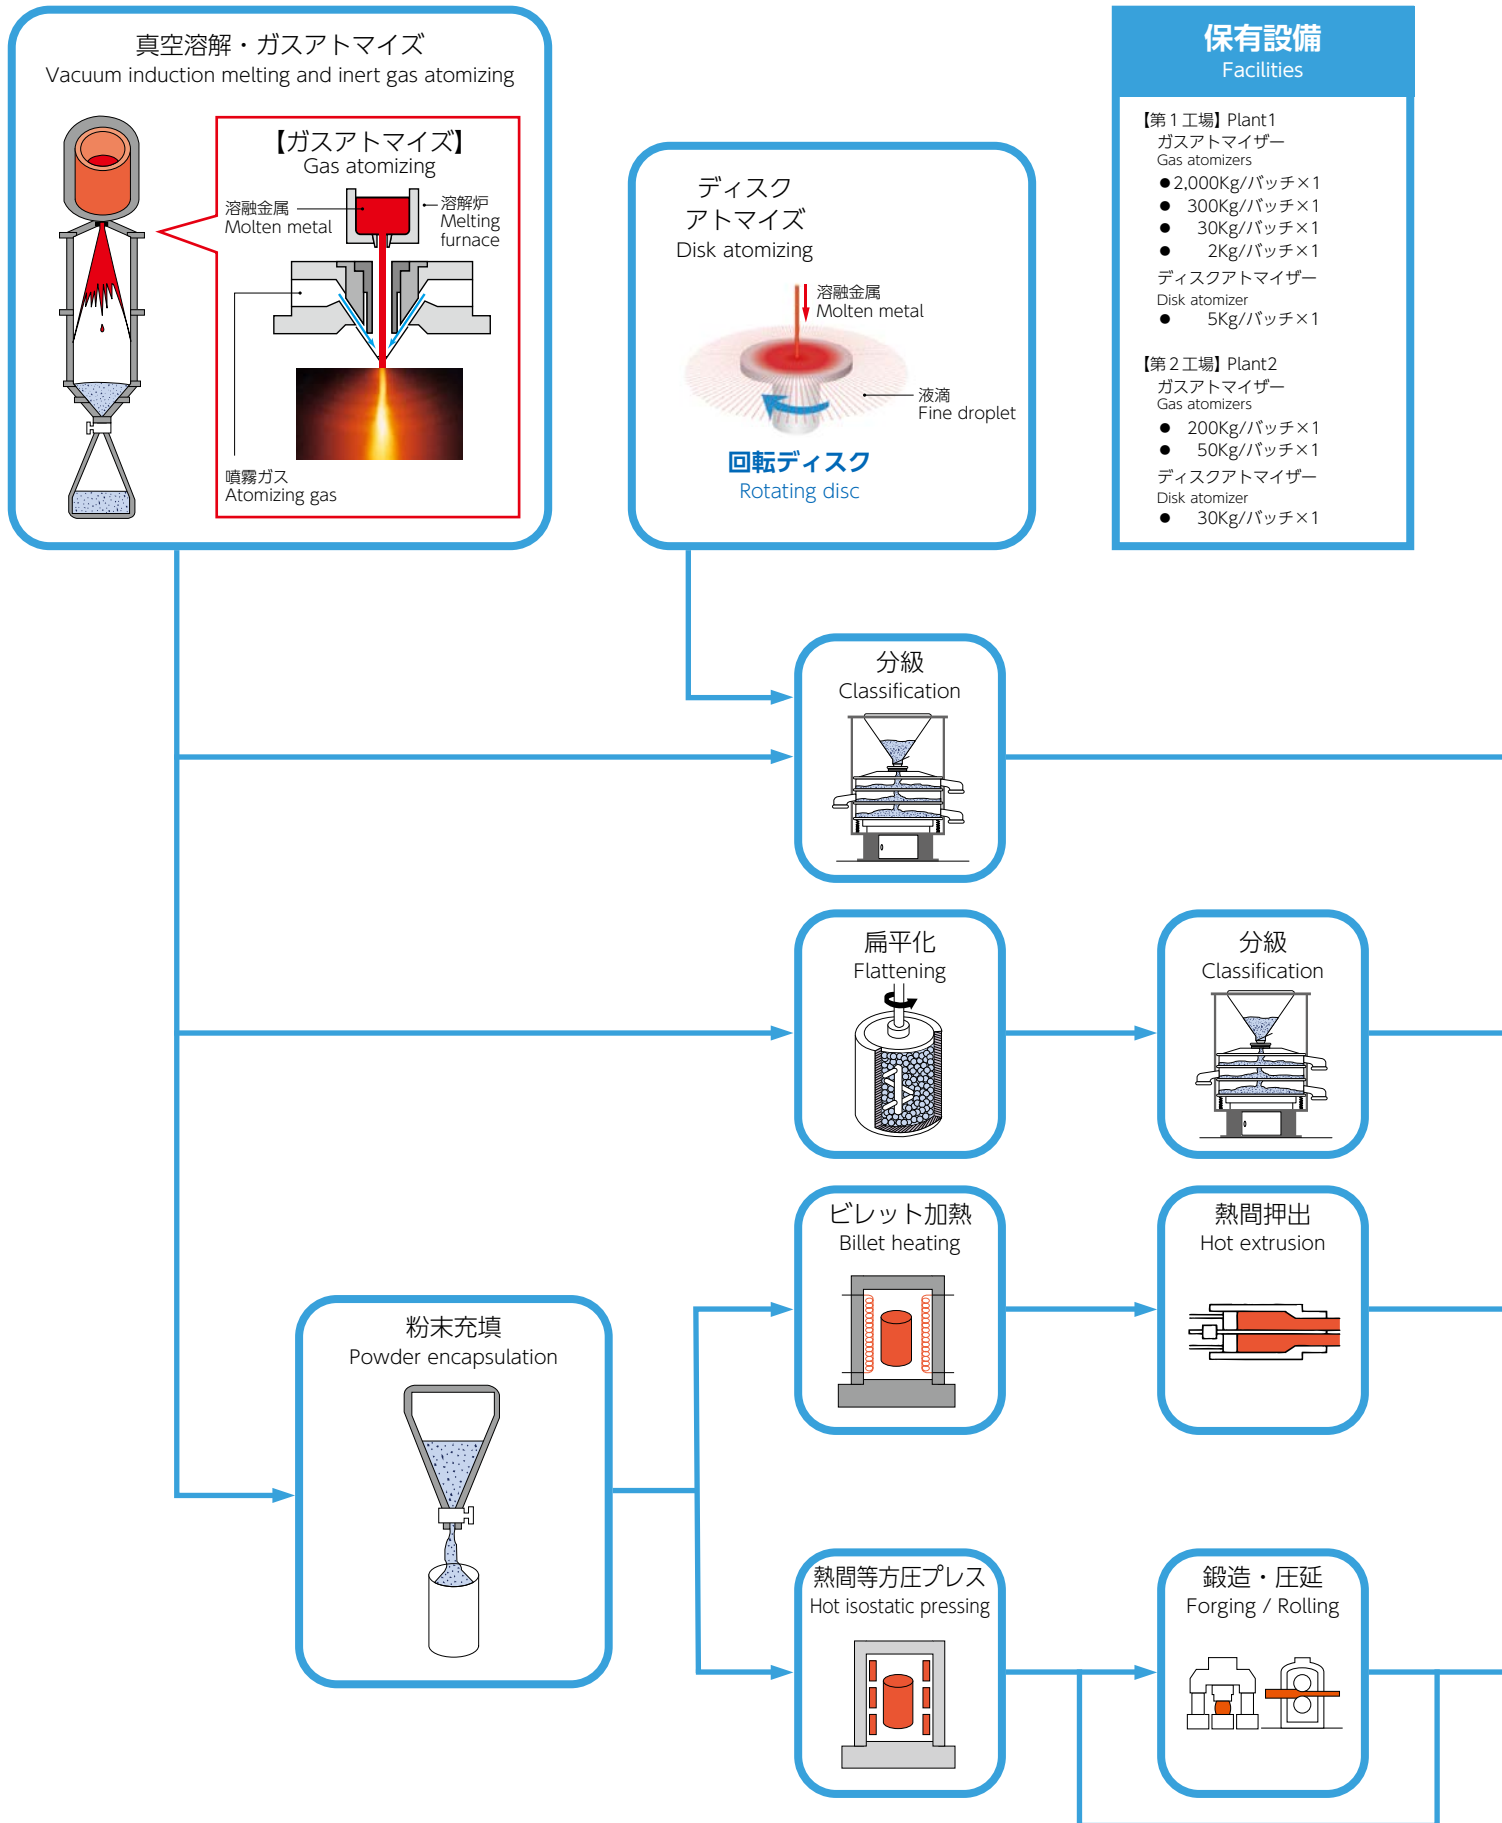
真空溶解・ガスアトマイズ
Vacuum induction melting and inert gas atomizing

【ガスアトマイズ】
Gas atomizing

溶融金属
Molten metal

溶解炉
Melting furnace

噴霧ガス
Atomizing gas

ディスク
アトマイズ
Disk atomizing

溶融金属
Molten metal

液滴
Fine droplet

回転ディスク
Rotating disc

保有設備
Facilities

【第１工場】Plant1
ガスアトマイザー
Gas atomizers
●2,000Kg/バッチ×1
● 300Kg/バッチ×1
● 30Kg/バッチ×1
● 2Kg/バッチ×1
ディスクアトマイザー
Disk atomizer
● 5Kg/バッチ×1

【第２工場】Plant2
ガスアトマイザー
Gas atomizers
● 200Kg/バッチ×1
● 50Kg/バッチ×1
ディスクアトマイザー
Disk atomizer
● 30Kg/バッチ×1

分級
Classification

扁平化
Flattening

分級
Classification

ビレット加熱
Billet heating

熱間押出
Hot extrusion

粉末充填
Powder encapsulation

熱間等方圧プレス
Hot isostatic pressing

鍛造・圧延
Forging / Rolling